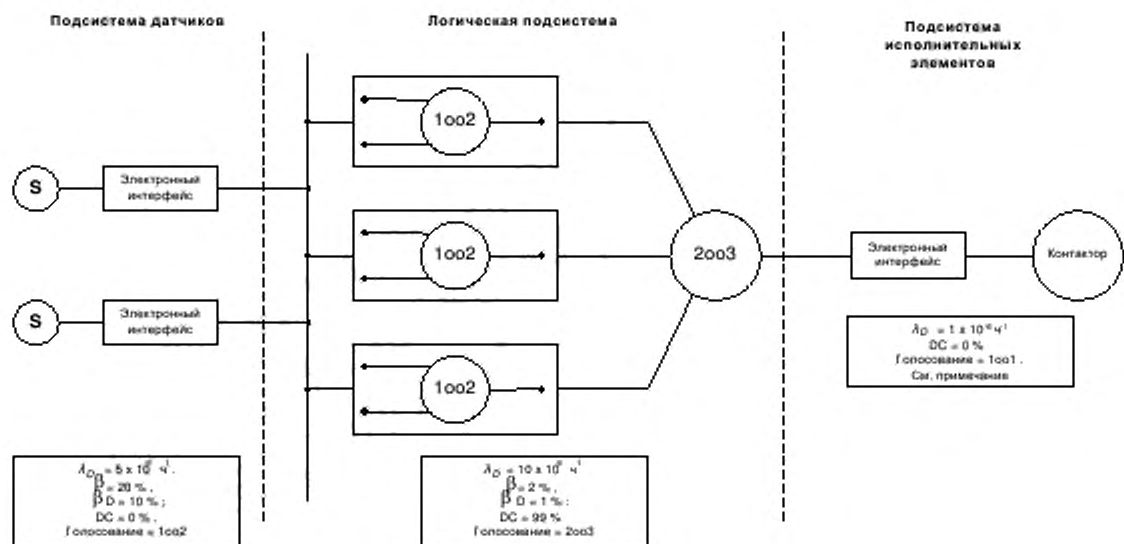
Подсистема датчиков

Логическая подсистема

Подсистема исполнительных элементов

S

Электронный интерфейс

S

Электронный интерфейс

1oo2

1oo2

1oo2

2oo3

Электронный интерфейс

Контактор

$\lambda_D = 1 \times 10^{-6}$ ч$^{-1}$
DC = 0 %
Голосование = 1oo1 .
См. примечание

$\lambda_{D_S} = 5 \times 10^{-6}$ ч$^{-1}$ ,
β = 20 % ,
β D = 10 % ;
DC = 0 % ,
Голосование = 1oo2

$\lambda_D = 10 \times 10^{-6}$ ч$^{-1}$
β = 2 % ,
β D = 1 % ;
DC = 99 %
Голосование = 2oo3